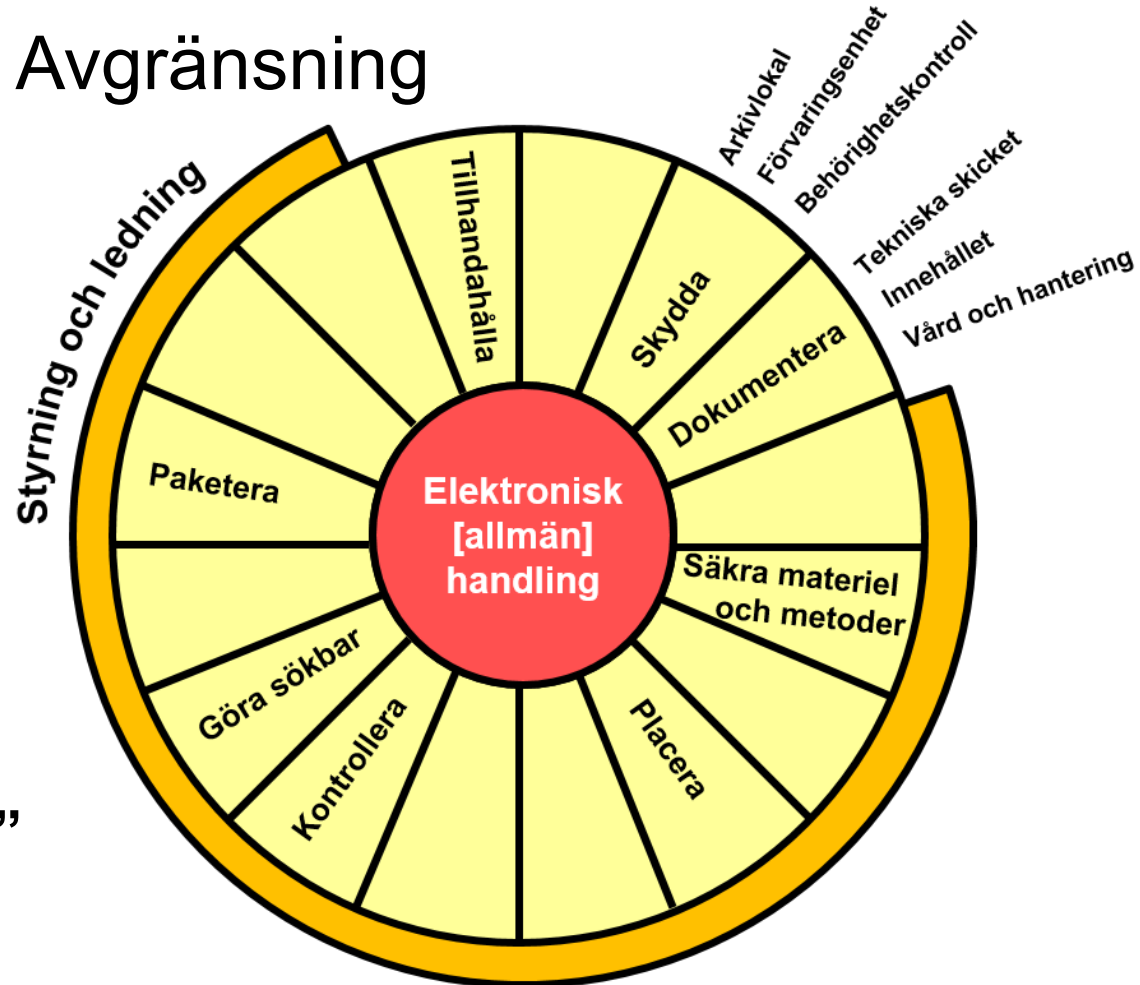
Avgränsning

Styrning och ledning

Arkivlokal
Förvaringsenhet
Behörighetskontroll
Tekniska skicket
Innehållet
Vård och hantering

Tillhandahålla
Skydda
Dokumentera
Paketera
Elektronisk [allmän] handling
Säkra materiel och metoder
Göra sökbar
Kontrollera
Placera

,,